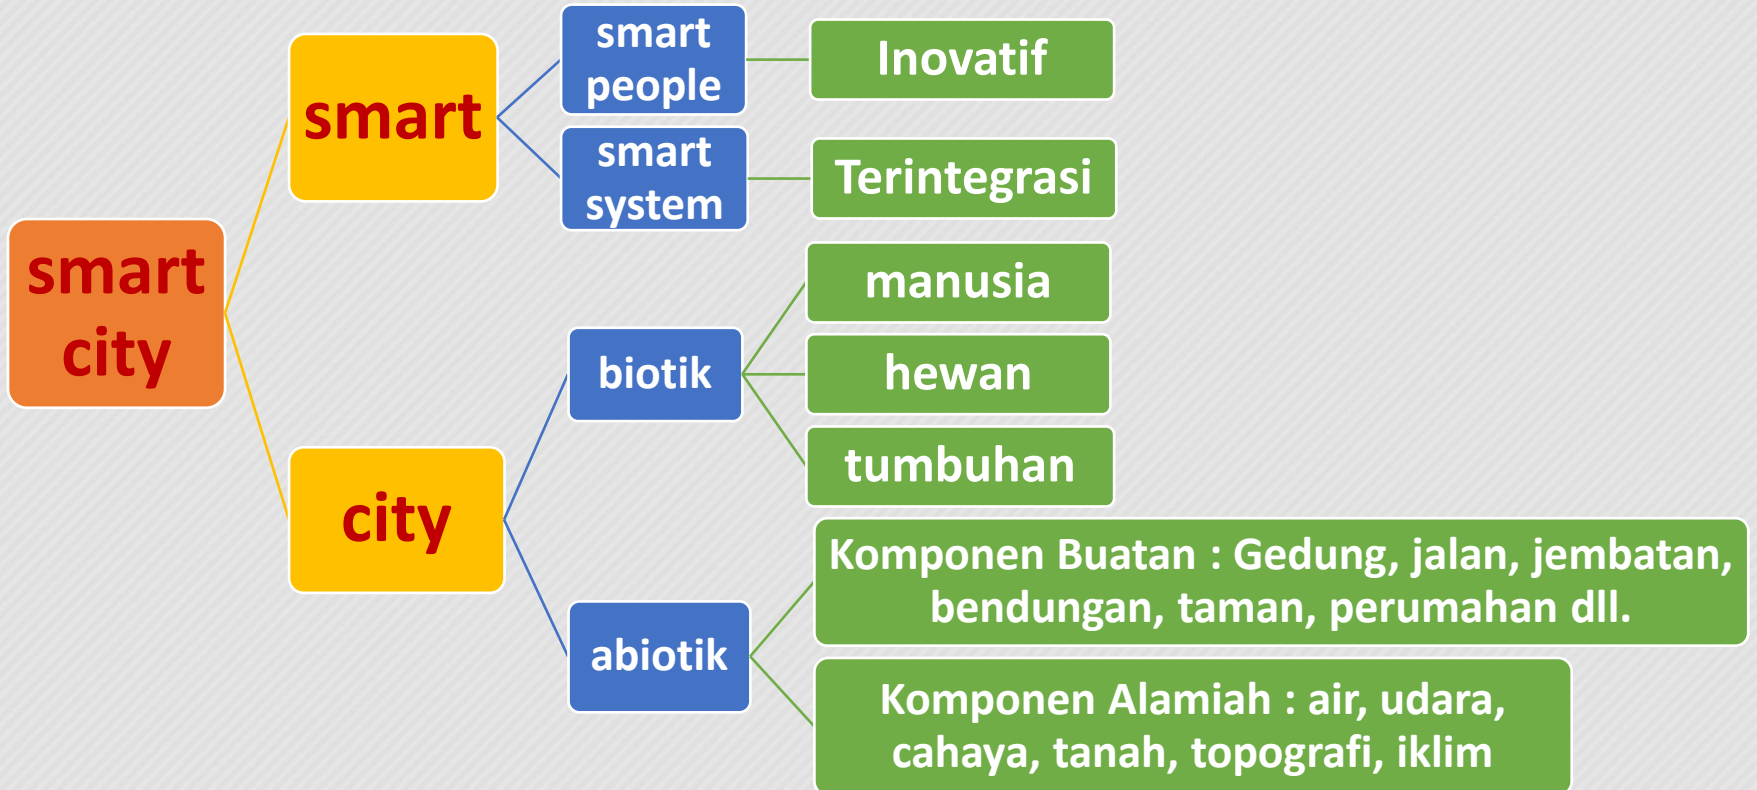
smart city

smart

smart people

Inovatif

smart system

Terintegrasi

city

biotik

manusia

hewan

tumbuhan

abiotik

Komponen Buatan : Gedung, jalan, jembatan, bendungan, taman, perumahan dll.

Komponen Alamiah : air, udara, cahaya, tanah, topografi, iklim